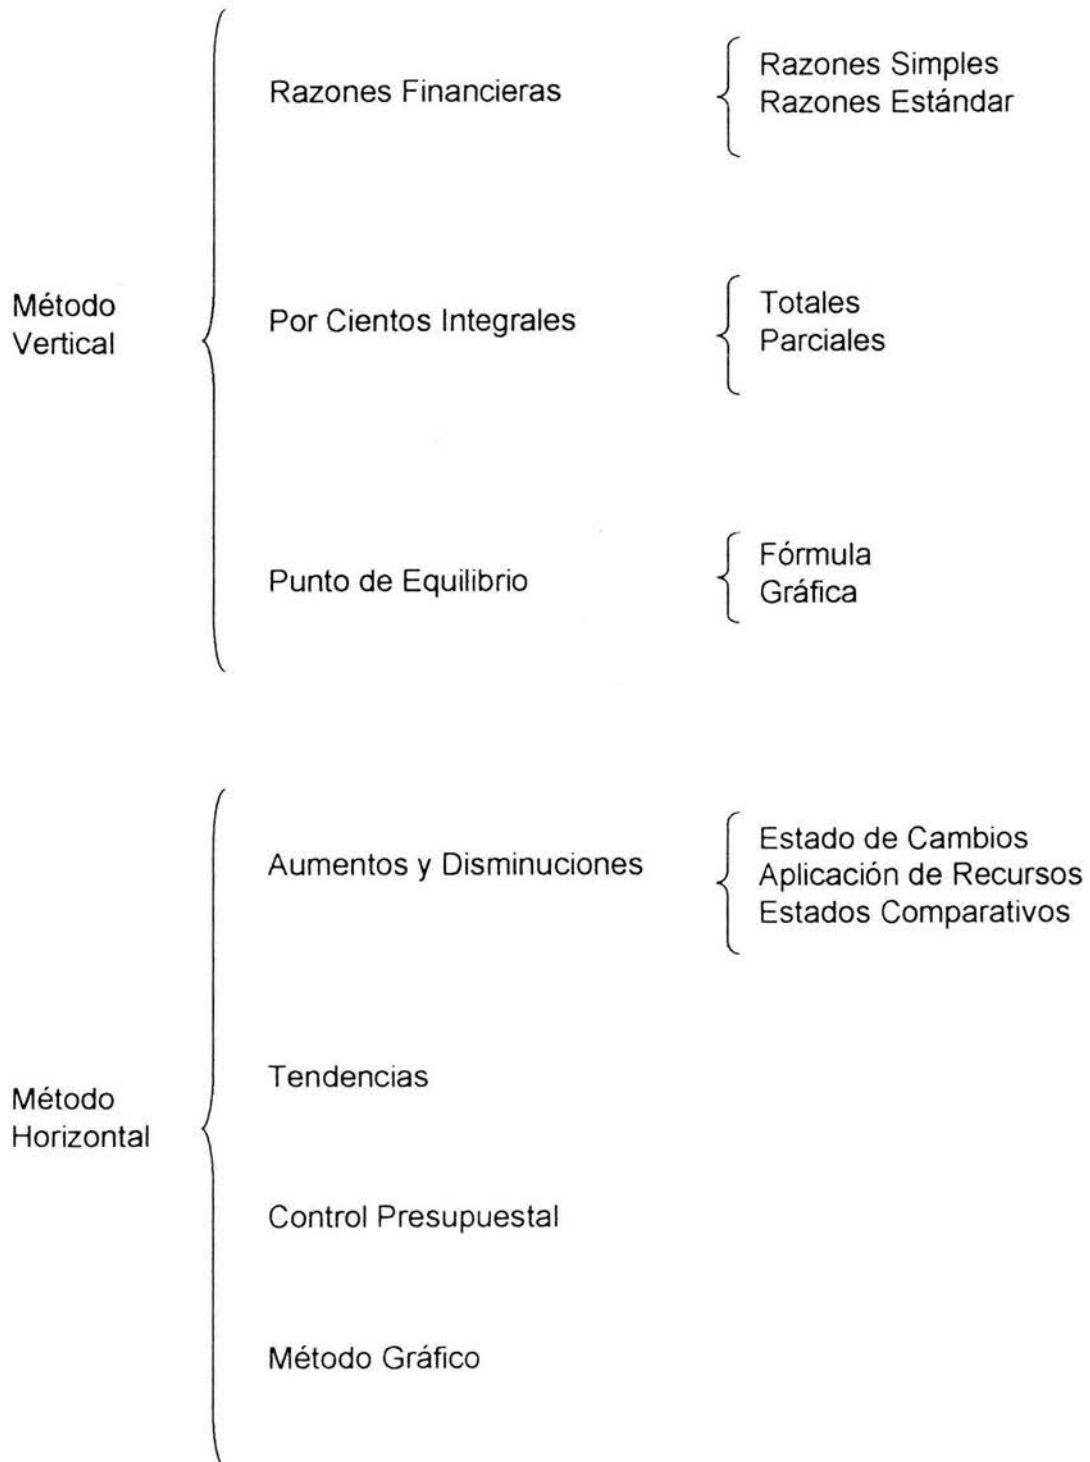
Método Vertical

Razones Financieras

Razones Simples
Razones Estándar

Por Cientos Integrales

Totales
Parciales

Punto de Equilibrio

Fórmula
Gráfica

Método Horizontal

Aumentos y Disminuciones

Estado de Cambios
Aplicación de Recursos
Estados Comparativos

Tendencias

Control Presupuestal

Método Gráfico